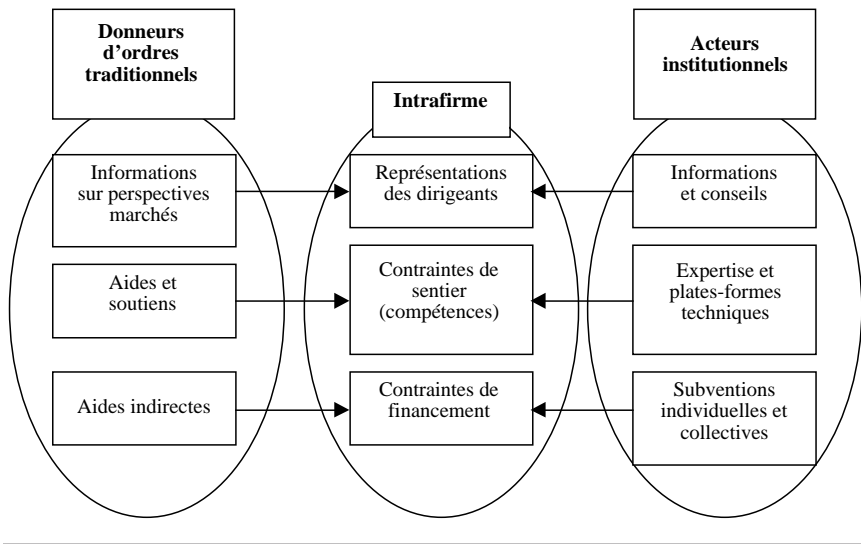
Donneurs d'ordres traditionnels

Intrafirme

Acteurs institutionnels

Informations sur perspectives marchés

Représentations des dirigeants

Informations et conseils

Aides et soutiens

Contraintes de sentier (compétences)

Expertise et plates-formes techniques

Aides indirectes

Contraintes de financement

Subventions individuelles et collectives